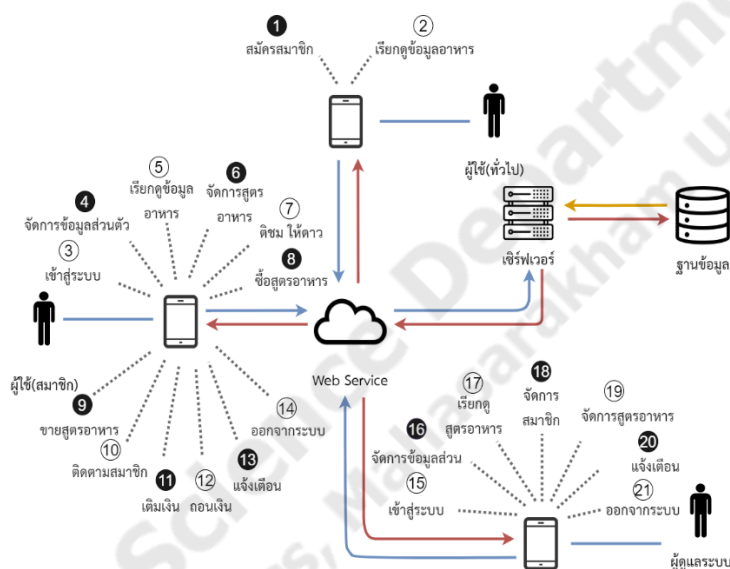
1
สมัครสมาชิก

2
เรียกดูข้อมูลอาหาร

ผู้ใช้(ทั่วไป)

เซิร์ฟเวอร์

ฐานข้อมูล

5
เรียกดูข้อมูลอาหาร

6
จัดการสูตรอาหาร

4
จัดการข้อมูลส่วนตัว

7
ติชม ให้ดาว

3
เข้าสู่ระบบ

8
ซื้อสูตรอาหาร

Web Service

ผู้ใช้(สมาชิก)

9
ขายสูตรอาหาร

10
ติดตามสมาชิก

11
เติมเงิน

12
ถอนเงิน

13
แจ้งเตือน

14
ออกจากระบบ

17
เรียกดูสูตรอาหาร

18
จัดการสมาชิก

19
จัดการสูตรอาหาร

16
จัดการข้อมูลส่วน

20
แจ้งเตือน

15
เข้าสู่ระบบ

21
ออกจากระบบ

ผู้ดูแลระบบ

Science Department
Mahasarakham U